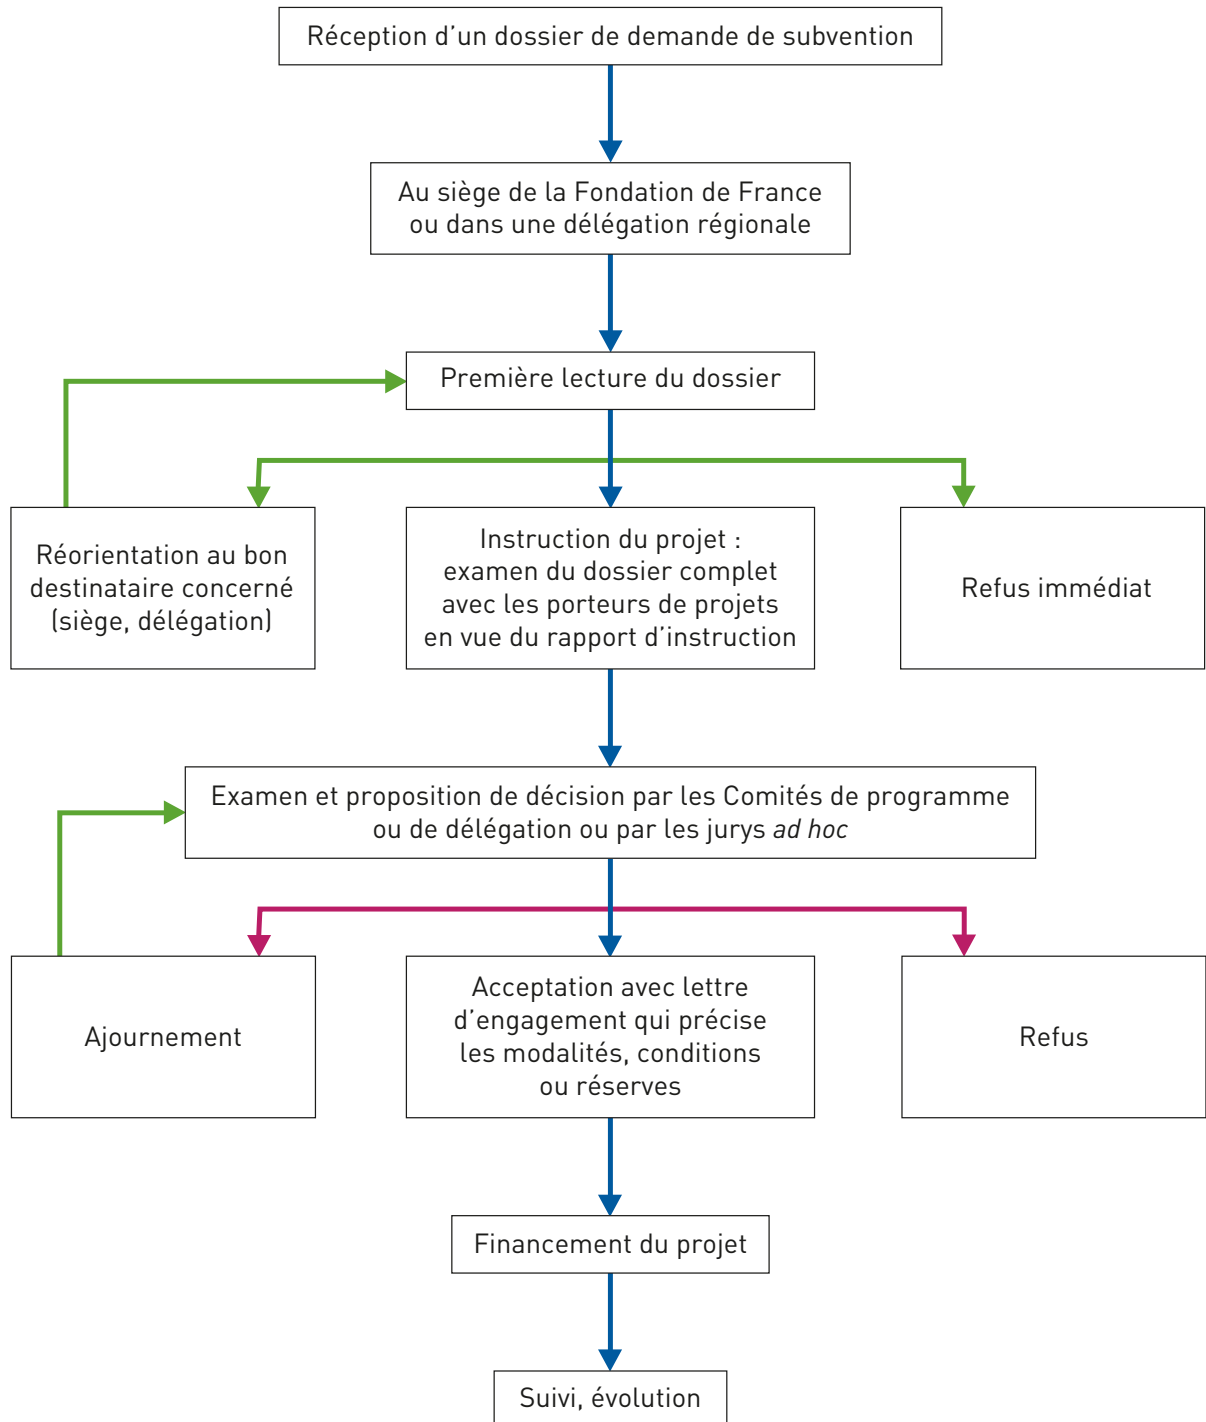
Réception d'un dossier de demande de subvention

Au siège de la Fondation de France ou dans une délégation régionale

Première lecture du dossier

Réorientation au bon destinataire concerné (siège, délégation)

Instruction du projet : examen du dossier complet avec les porteurs de projets en vue du rapport d'instruction

Refus immédiat

Examen et proposition de décision par les Comités de programme ou de délégation ou par les jurys ad hoc

Ajournement

Acceptation avec lettre d'engagement qui précise les modalités, conditions ou réserves

Refus

Financement du projet

Suivi, évolution